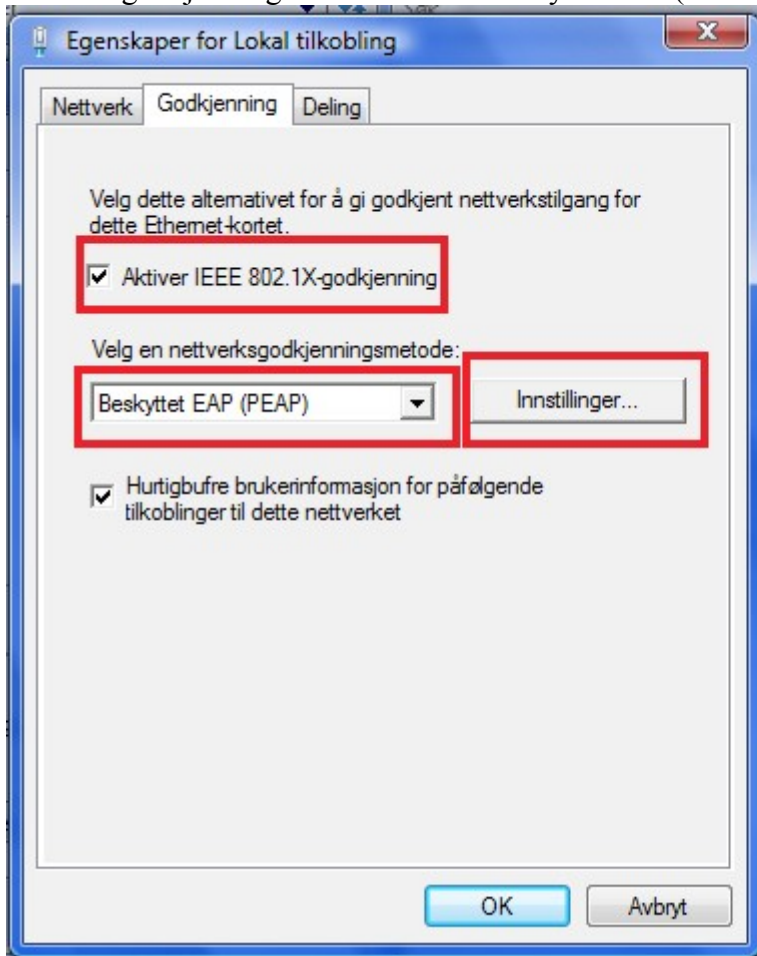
Egenskaper for Lokal tilkobling

Nettverk | Godkjenning | Deling

Velg dette alternativet for å gi godkjent nettverkstilgang for dette Ethernet-kortet.

Aktiver IEEE 802.1X-godkjenning

Velg en nettverksgodkjenningsmetode:

Beskyttet EAP (PEAP)

Innstillinger...

Hurtigbufre brukerinformasjon for påfølgende tilkoblinger til dette nettverket

OK

Avbryt